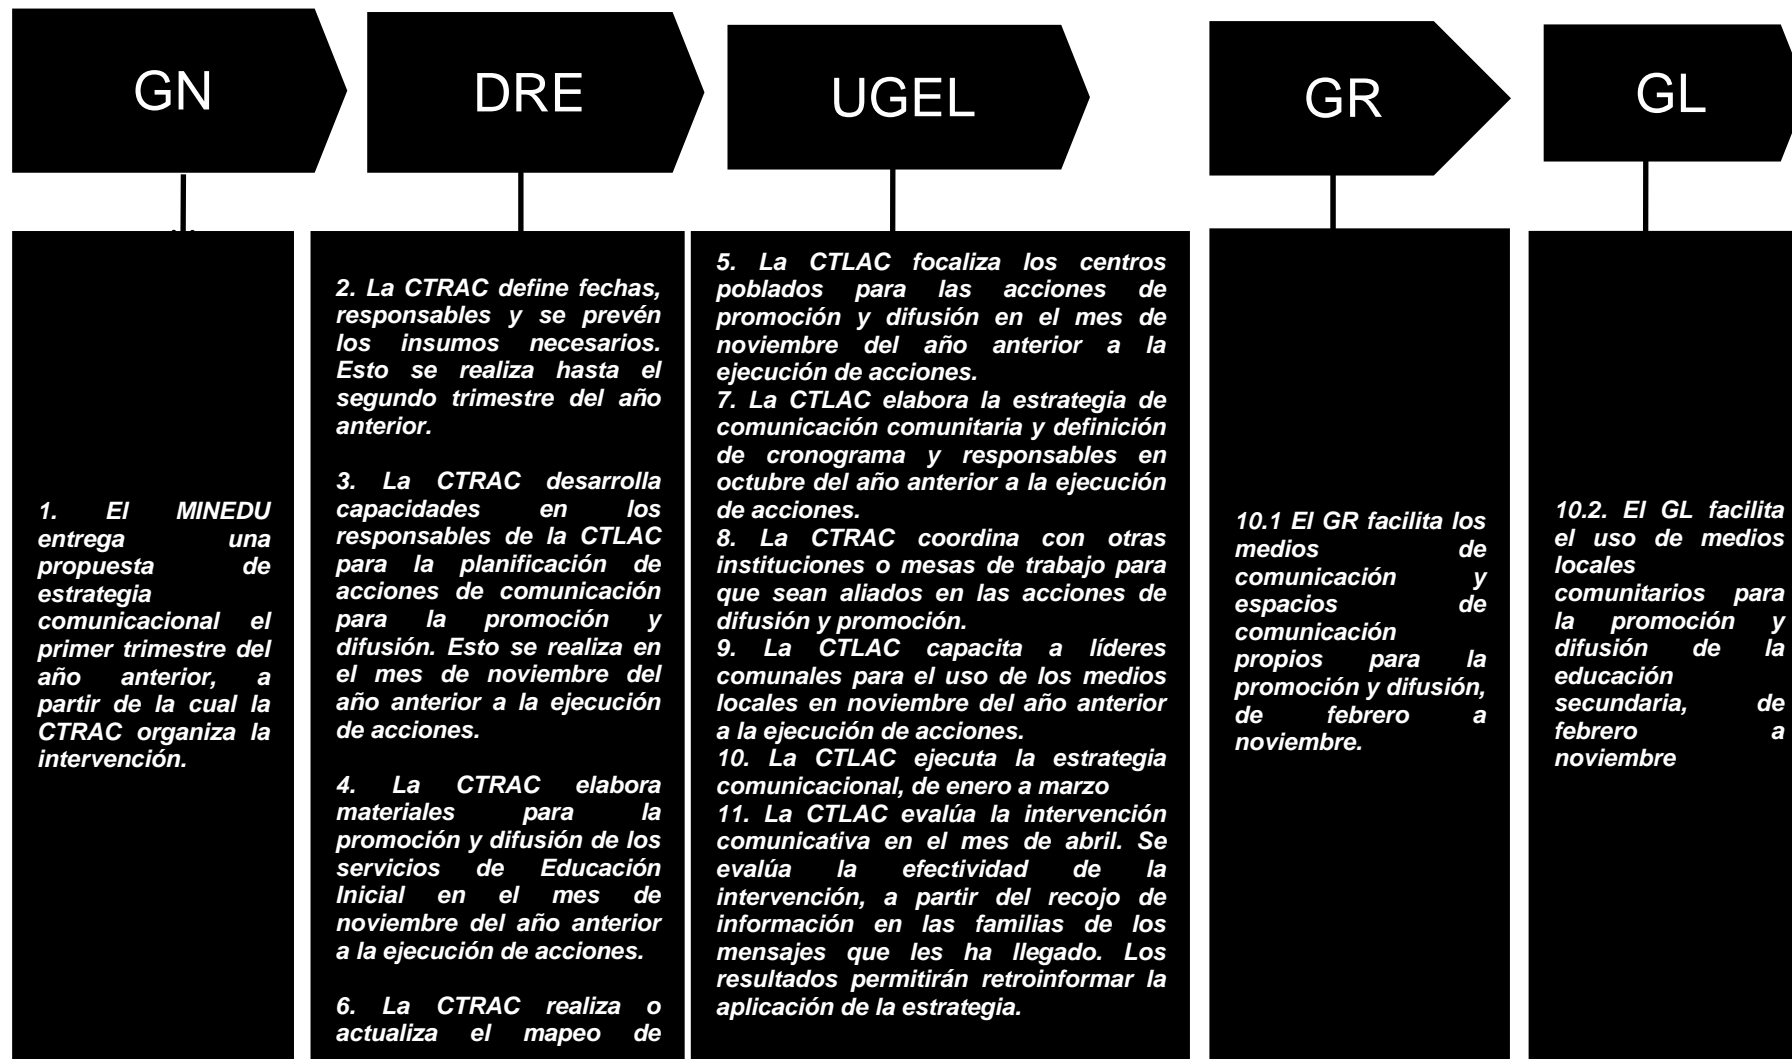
GN

DRE

UGEL

GR

GL

1. El MINEDU entrega una propuesta de estrategia comunicacional el primer trimestre del año anterior, a partir de la cual la CTRAC organiza la intervención.

2. La CTRAC define fechas, responsables y se prevén los insumos necesarios. Esto se realiza hasta el segundo trimestre del año anterior.

3. La CTRAC desarrolla capacidades en los responsables de la CTLAC para la planificación de acciones de comunicación para la promoción y difusión. Esto se realiza en el mes de noviembre del año anterior a la ejecución de acciones.

4. La CTRAC elabora materiales para la promoción y difusión de los servicios de Educación Inicial en el mes de noviembre del año anterior a la ejecución de acciones.

6. La CTRAC realiza o actualiza el mapeo de

5. La CTLAC focaliza los centros poblados para las acciones de promoción y difusión en el mes de noviembre del año anterior a la ejecución de acciones.
7. La CTLAC elabora la estrategia de comunicación comunitaria y definición de cronograma y responsables en octubre del año anterior a la ejecución de acciones.
8. La CTRAC coordina con otras instituciones o mesas de trabajo para que sean aliados en las acciones de difusión y promoción.
9. La CTLAC capacita a líderes comunales para el uso de los medios locales en noviembre del año anterior a la ejecución de acciones.
10. La CTLAC ejecuta la estrategia comunicacional, de enero a marzo
11. La CTLAC evalúa la intervención comunicativa en el mes de abril. Se evalúa la efectividad de la intervención, a partir del recojo de información en las familias de los mensajes que les ha llegado. Los resultados permitirán retroinformar la aplicación de la estrategia.

10.1 El GR facilita los medios de comunicación y espacios de comunicación propios para la promoción y difusión, de febrero a noviembre.

10.2. El GL facilita el uso de medios locales comunitarios para la promoción y difusión de la educación secundaria, de febrero a noviembre